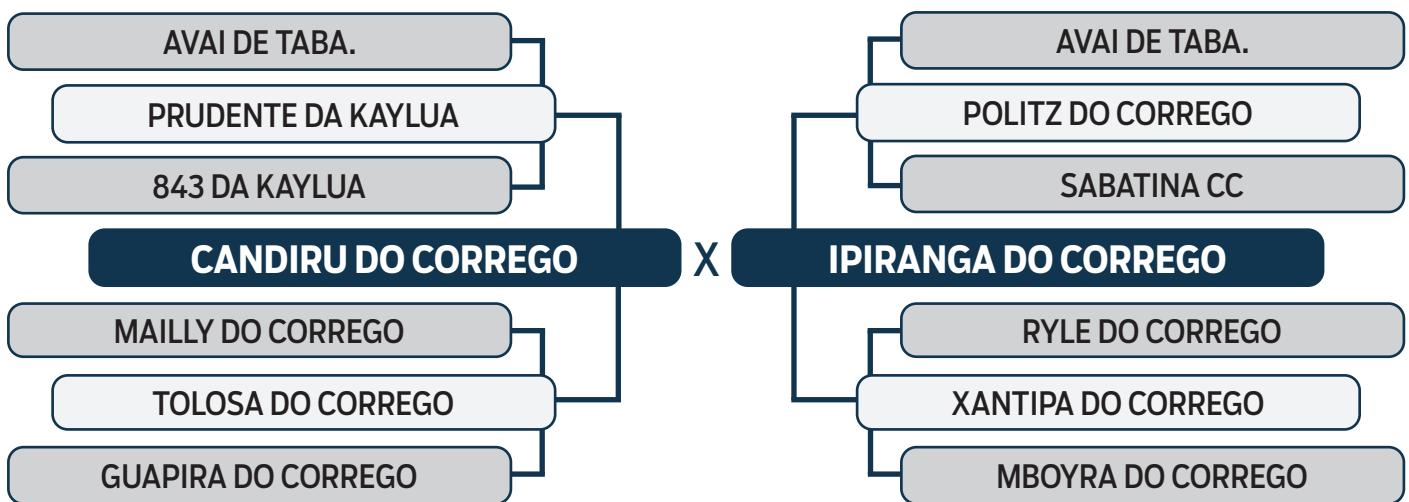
AVAI DE TABA.

PRUDENTE DA KAYLUA

843 DA KAYLUA

CANDIRU DO CORREGO

MAILLY DO CORREGO

TOLOSA DO CORREGO

GUAPIRA DO CORREGO

X

AVAI DE TABA.

POLITZ DO CORREGO

SABATINA CC

IPIRANGA DO CORREGO

RYLE DO CORREGO

XANTIPA DO CORREGO

MBOYRA DO CORREGO